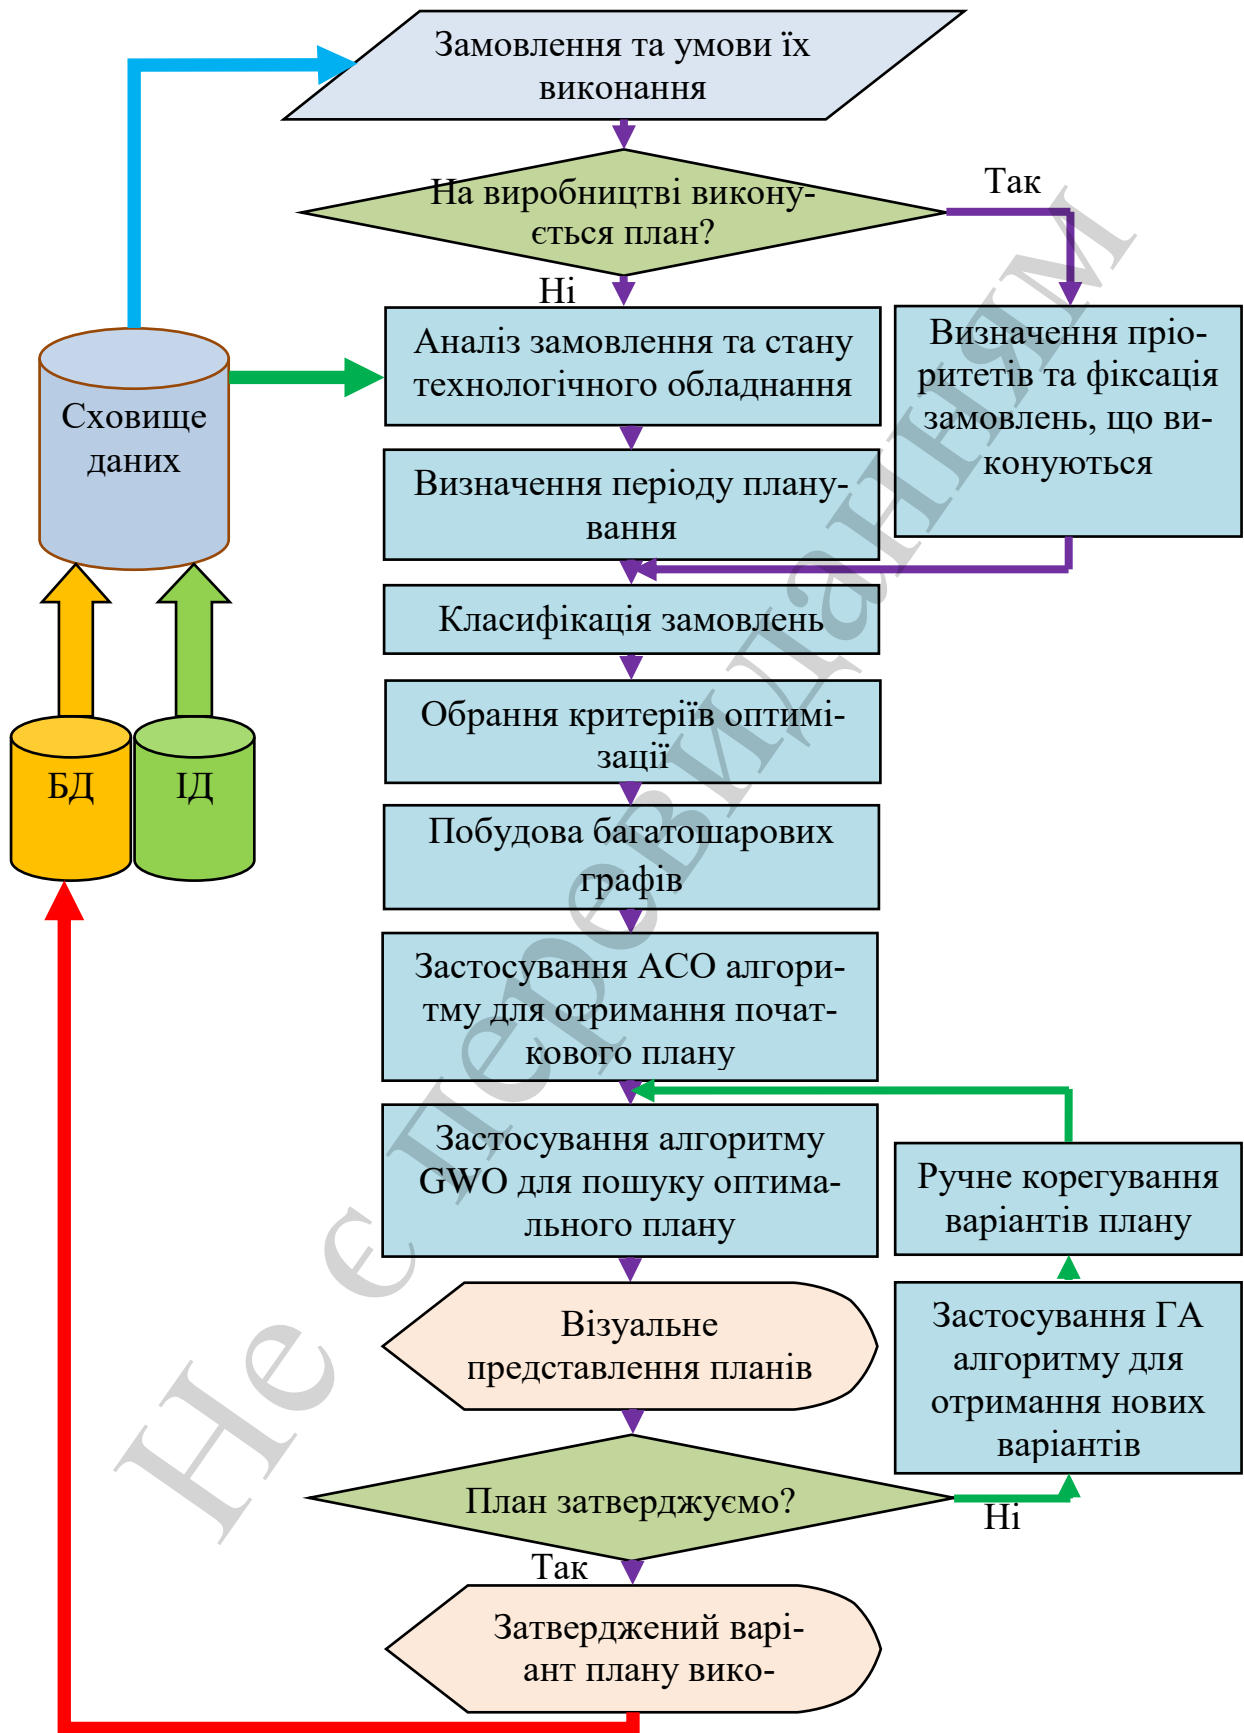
Замовлення та умови їх виконання

На виробництві виконується план?

Так

Ні

Сховище даних

Аналіз замовлення та стану технологічного обладнання

Визначення пріоритетів та фіксація замовлень, що виконуються

Визначення періоду планування

Класифікація замовлень

Обрання критеріїв оптимізації

БД

ІД

Побудова багатошарових графів

Застосування АСО алгоритму для отримання початкового плану

Застосування алгоритму GWO для пошуку оптимального плану

Ручне корегування варіантів плану

Візуальне представлення планів

Застосування ГА алгоритму для отримання нових варіантів

План затверджуємо?

Ні

Так

Затверджений варіант плану вико-

Не є переліданням